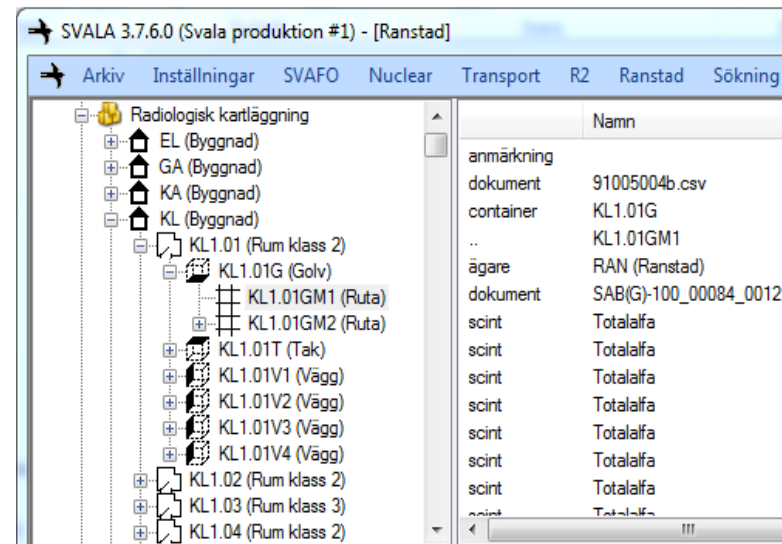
SVALA 3.7.6.0 (Svala produktion #1) - [Ranstad]

Arkiv Inställningar SVAFO Nuclear Transport R2 Ranstad Sökning

Radiologisk kartläggning
EL (Byggnad)
GA (Byggnad)
KA (Byggnad)
KL (Byggnad)
KL1.01 (Rum klass 2)
KL1.01G (Golv)
KL1.01GM1 (Ruta)
KL1.01GM2 (Ruta)
KL1.01T (Tak)
KL1.01V1 (Vägg)
KL1.01V2 (Vägg)
KL1.01V3 (Vägg)
KL1.01V4 (Vägg)
KL1.02 (Rum klass 2)
KL1.03 (Rum klass 3)
KL1.04 (Rum klass 2)

| | Namn |
|---|---|
| anmärkning | |
| dokument | 91005004b.csv |
| container | KL1.01G |
| .. | KL1.01GM1 |
| ägare | RAN (Ranstad) |
| dokument | SAB(G)-100_00084_0012 |
| scint | Totalalfa |
| scint | Totalalfa |
| scint | Totalalfa |
| scint | Totalalfa |
| scint | Totalalfa |
| scint | Totalalfa |
| scint | Totalalfa |
| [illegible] | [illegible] |